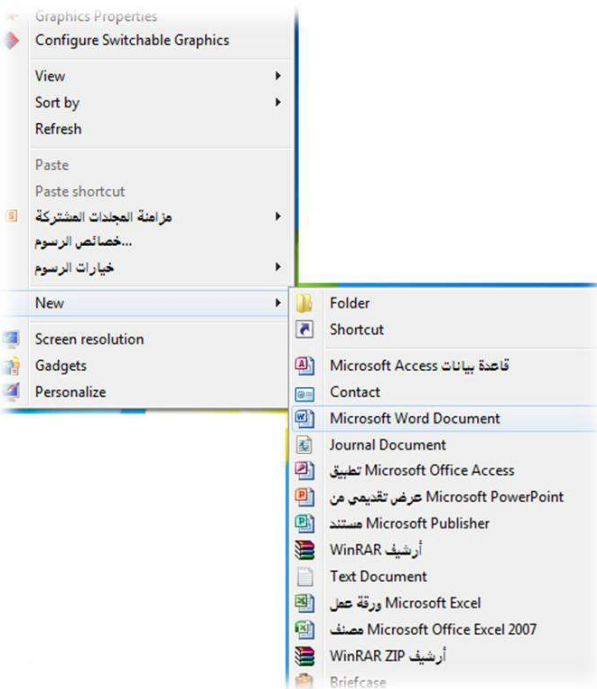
Graphics Properties
Configure Switchable Graphics
View
Sort by
Refresh
Paste
Paste shortcut
مزامنة المجلدات المشتركة
...خصائص الرسوم
خيارات الرسوم
New
Screen resolution
Gadgets
Personalize

Folder
Shortcut
قاعدة بيانات Microsoft Access
Contact
Microsoft Word Document
Journal Document
تطبيق Microsoft Office Access
عرض تقديمي من Microsoft PowerPoint
مستند Microsoft Publisher
أرشيف WinRAR
Text Document
ورقة عمل Microsoft Excel
مصنف Microsoft Office Excel 2007
أرشيف WinRAR ZIP
Briefcase